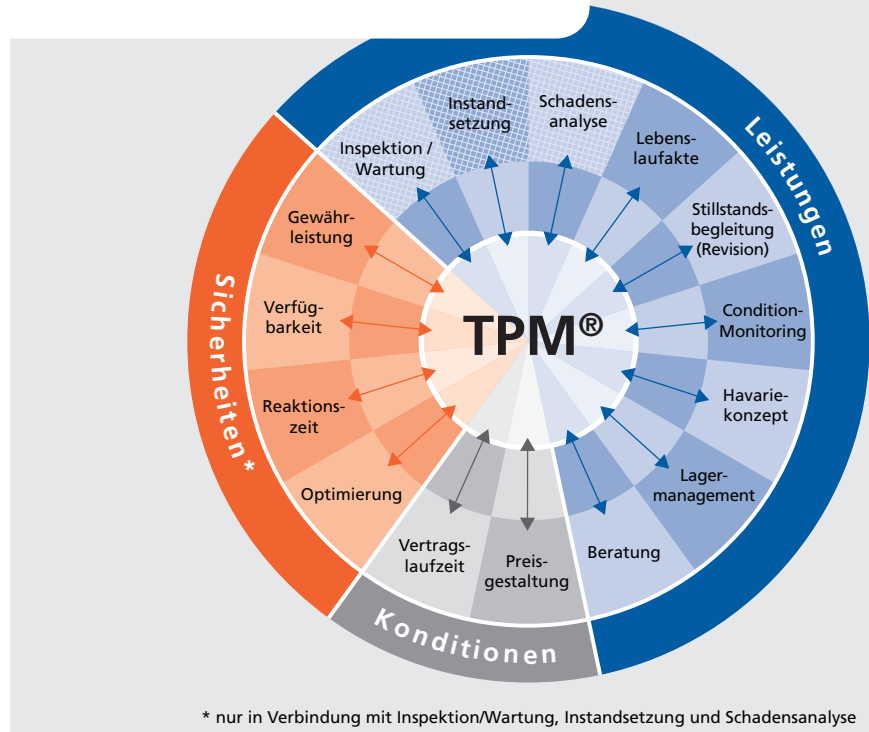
TPM®

Leistungen

Inspektion / Wartung

Instandsetzung

Schadensanalyse

Lebenslaufakte

Stillstandsbegleitung (Revision)

Condition-Monitoring

Havariekonzept

Lagermanagement

Beratung

Konditionen

Preisgestaltung

Vertragslaufzeit

Sicherheiten*

Optimierung

Reaktionszeit

Verfügbarkeit

Gewährleistung

* nur in Verbindung mit Inspektion/Wartung, Instandsetzung und Schadensanalyse